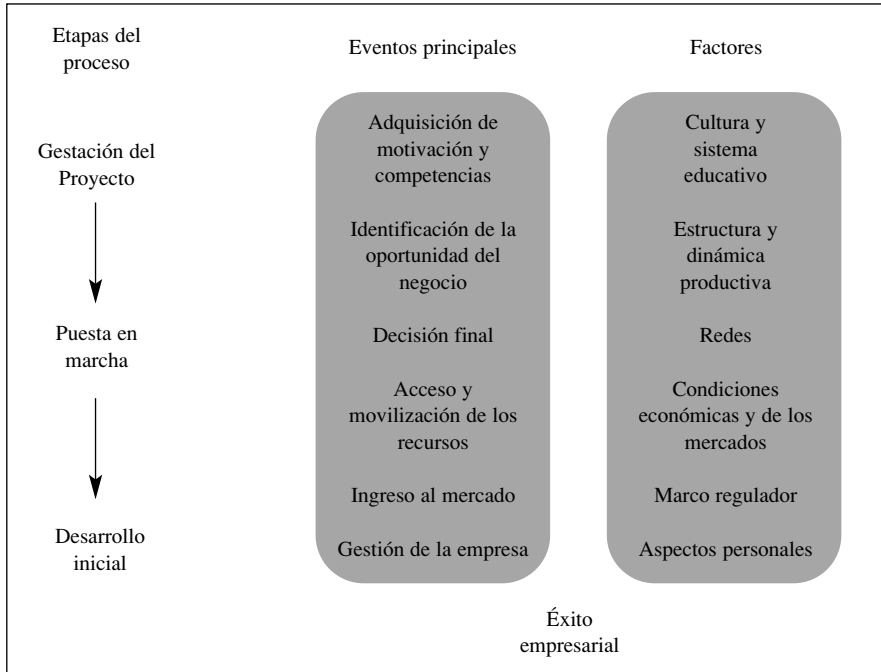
Etapas del proceso

Eventos principales

Factores

Gestación del Proyecto

Adquisición de motivación y competencias

Cultura y sistema educativo

Identificación de la oportunidad del negocio

Estructura y dinámica productiva

Puesta en marcha

Decisión final

Redes

Acceso y movilización de los recursos

Condiciones económicas y de los mercados

Ingreso al mercado

Marco regulador

Desarrollo inicial

Gestión de la empresa

Aspectos personales

Éxito empresarial